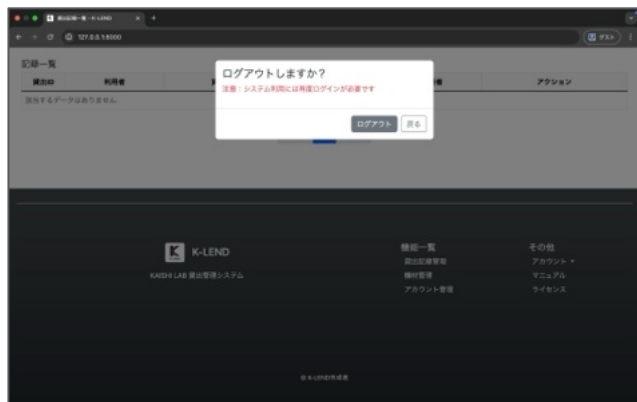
貸出記録一覧 - K-LEND
127.0.0.1:8000
ゲスト

記録一覧
貸出日 利用者 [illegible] アクション
該当するデータはありません

ログアウトしますか？
注意：システム利用には再度ログインが必要です
ログアウト 戻る

K-LEND
KAISHI LAB 貸出管理システム

機能一覧
貸出記録管理
機材管理
アカウント管理

その他
アカウント ▾
マニュアル
ライセンス

© K-LEND作成者